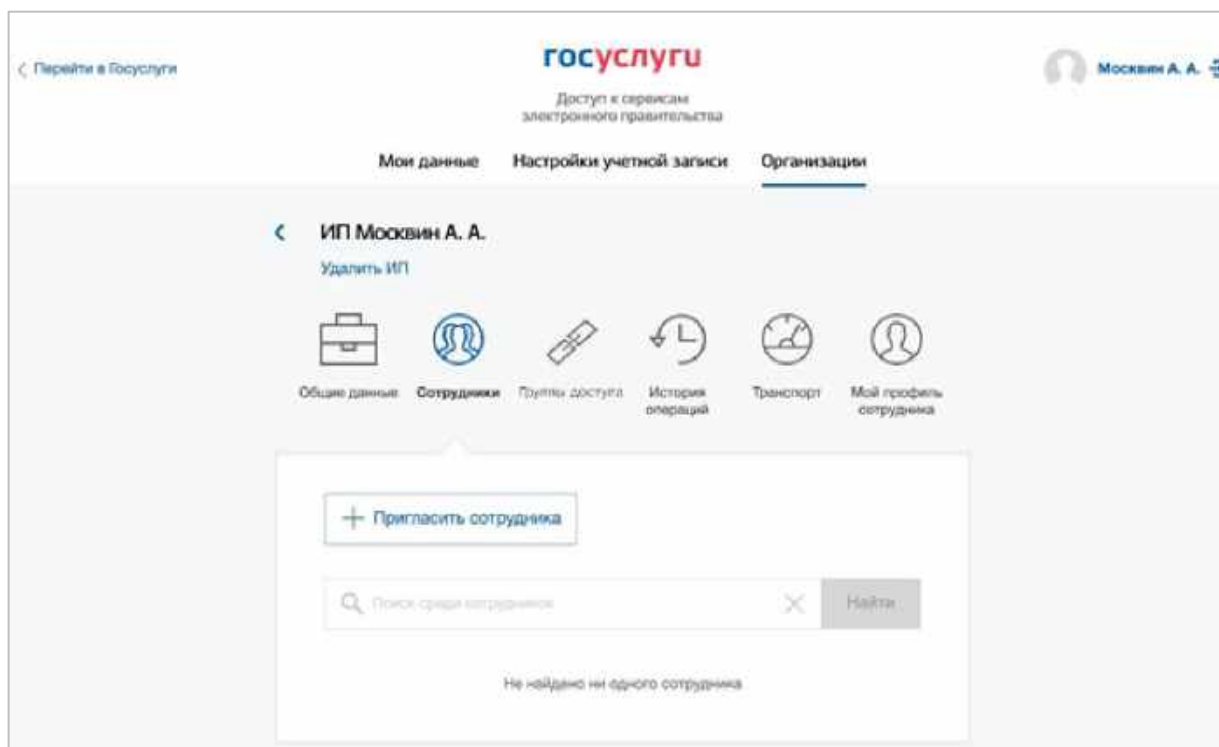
< Перейти в Госуслуги

госуслуги

Доступ к сервисам электронного правительства

Москвин А. А.

Мои данные Настройки учетной записи Организации

< ИП Москвин А. А.

Удалить ИП

Общие данные Сотрудники Группы доступа История операций Транспорт Мой профиль сотрудника

+ Пригласить сотрудника

Поиск среди сотрудников

Найти

Не найдено ни одного сотрудника